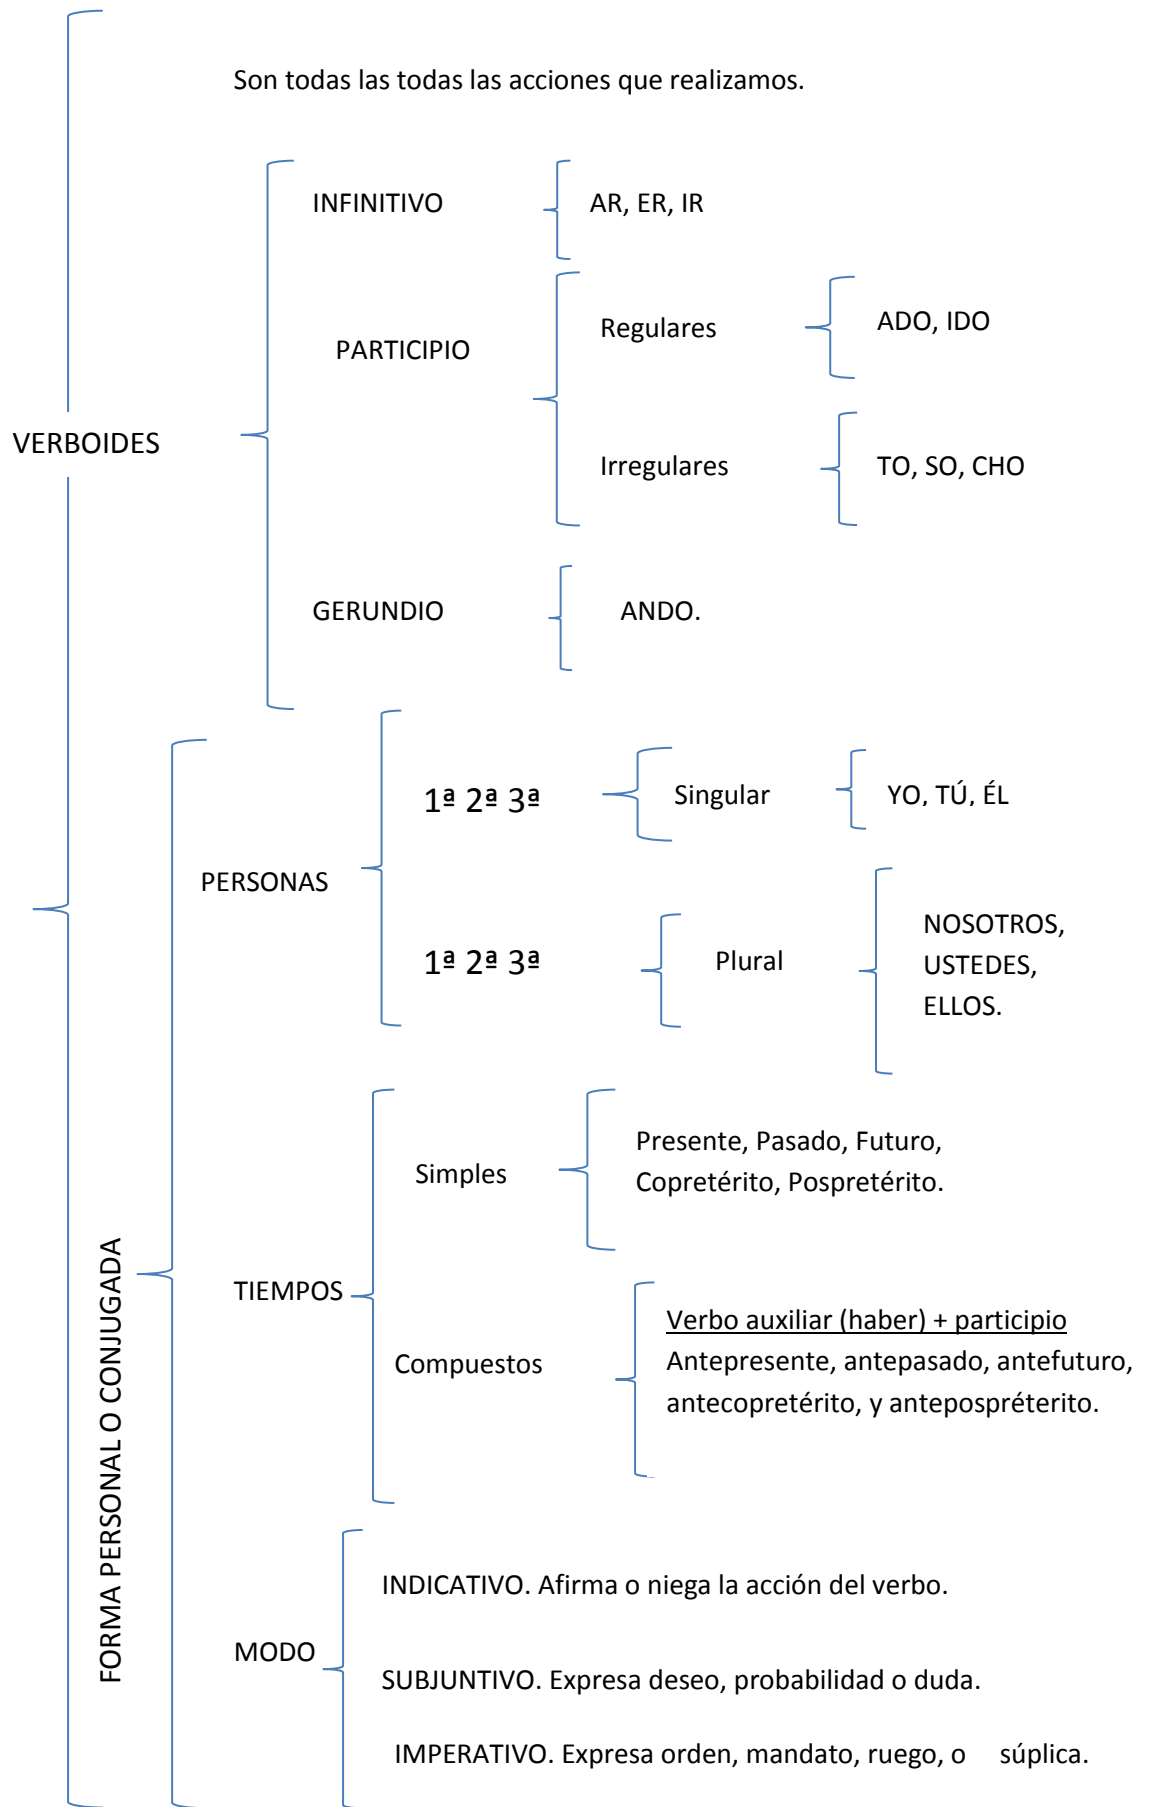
Son todas las todas las acciones que realizamos.

VERBOIDES

INFINITIVO

AR, ER, IR

PARTICIPIO

Regulares

ADO, IDO

Irregulares

TO, SO, CHO

GERUNDIO

ANDO.

FORMA PERSONAL O CONJUGADA

PERSONAS

1ª 2ª 3ª

Singular

YO, TÚ, ÉL

1ª 2ª 3ª

Plural

NOSOTROS, USTEDES, ELLOS.

TIEMPOS

Simples

Presente, Pasado, Futuro, Copretérito, Pospretérito.

Compuestos

Verbo auxiliar (haber) + participio
Antepresente, antepasado, antefuturo, antecopretérito, y antepospréterito.

MODO

INDICATIVO. Afirma o niega la acción del verbo.

SUBJUNTIVO. Expresa deseo, probabilidad o duda.

IMPERATIVO. Expresa orden, mandato, ruego, o súplica.